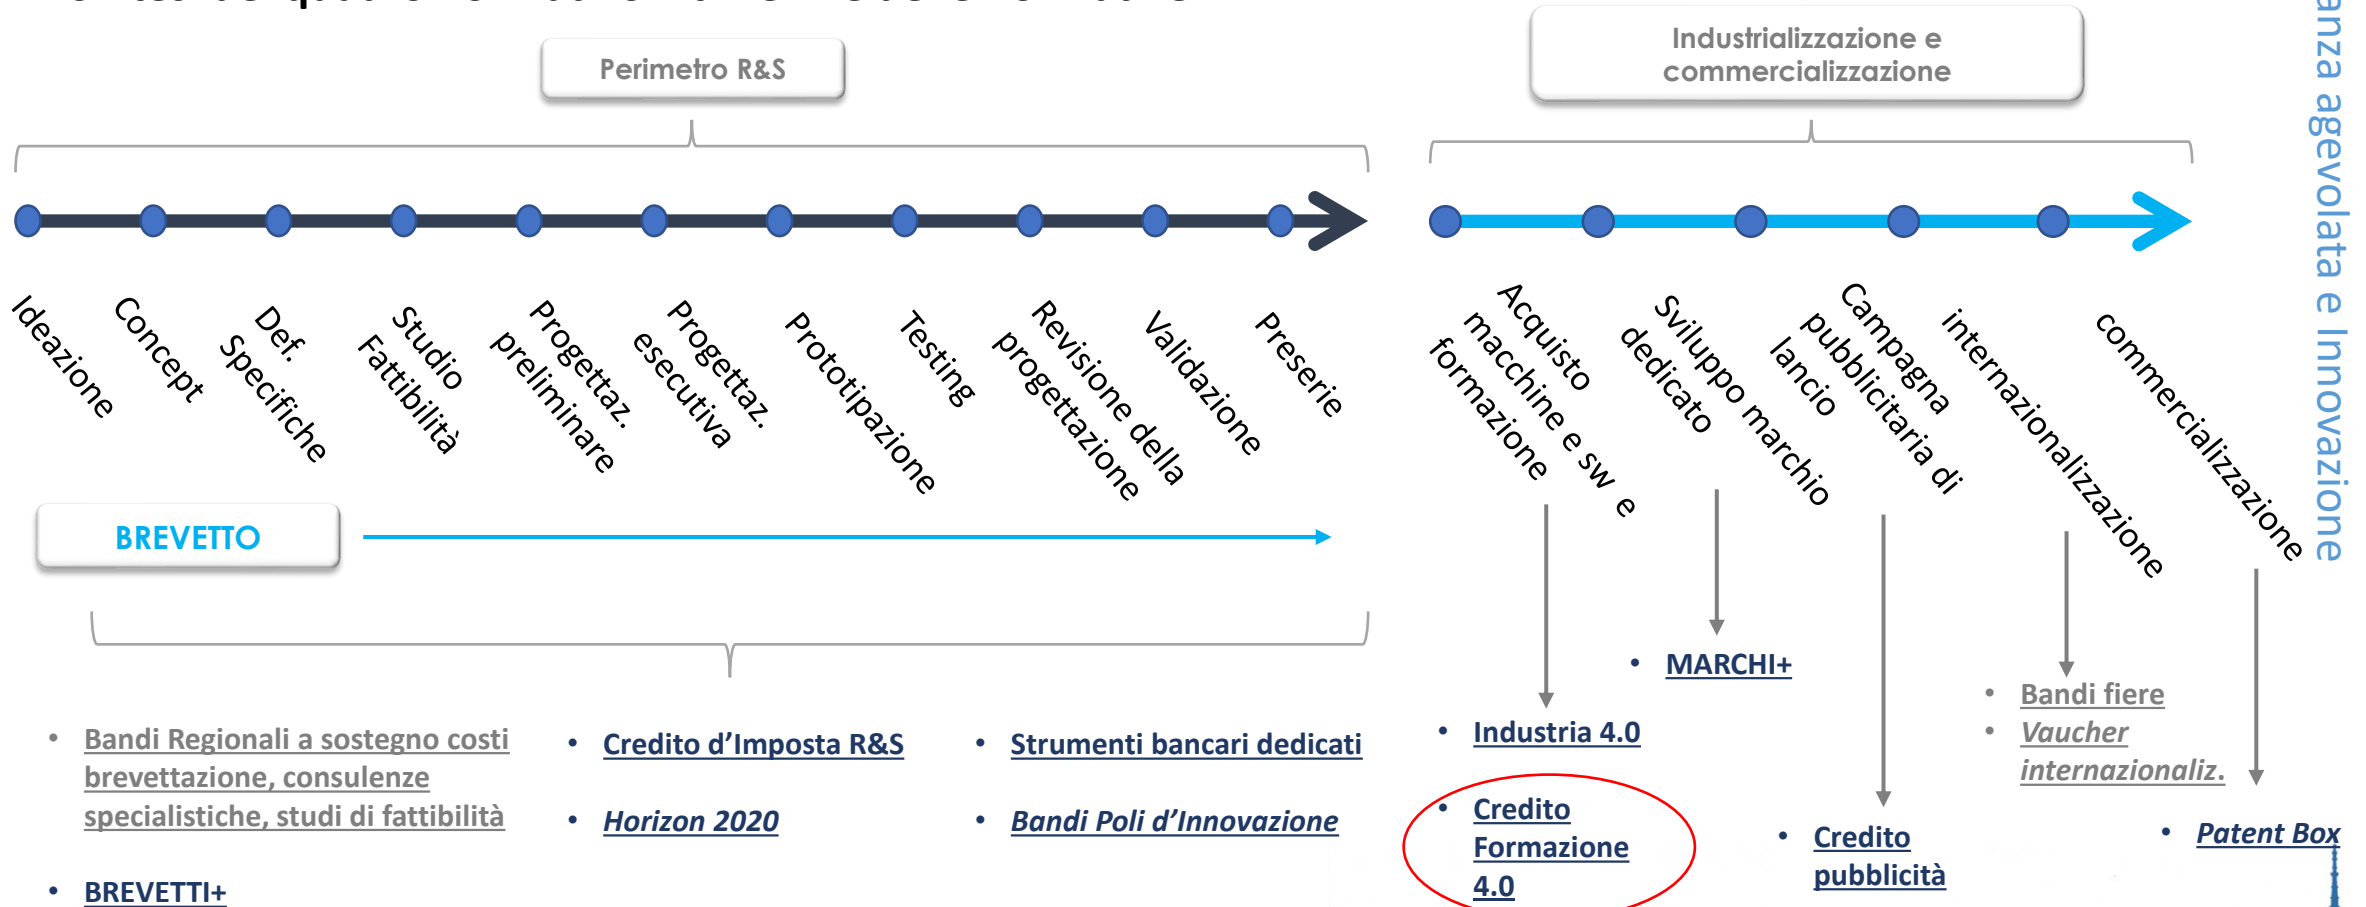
Perimetro R&S

Industrializzazione e commercializzazione

anza agevolata e Innovazione

Ideazione

Concept

Def. Specifiche

Studio Fattibilità

Progettaz. preliminare

Progettaz. esecutiva

Prototipazione

Testing

Revisione della progettazione

Validazione

Preserie

Acquisto macchine e sw e formazione

Sviluppo marchio dedicato

Campagna pubblicitaria di lancio

internazionalizzazione

commercializzazione

BREVETTO

• Bandi Regionali a sostegno costi brevettazione, consulenze specialistiche, studi di fattibilità

• BREVETTI+

• Credito d'Imposta R&S

• Horizon 2020

• Strumenti bancari dedicati

• Bandi Poli d'Innovazione

• MARCHI+

• Industria 4.0

• Credito Formazione 4.0

• Credito pubblicità

• Bandi fiere

• Vaucher internazionaliz.

• Patent Box